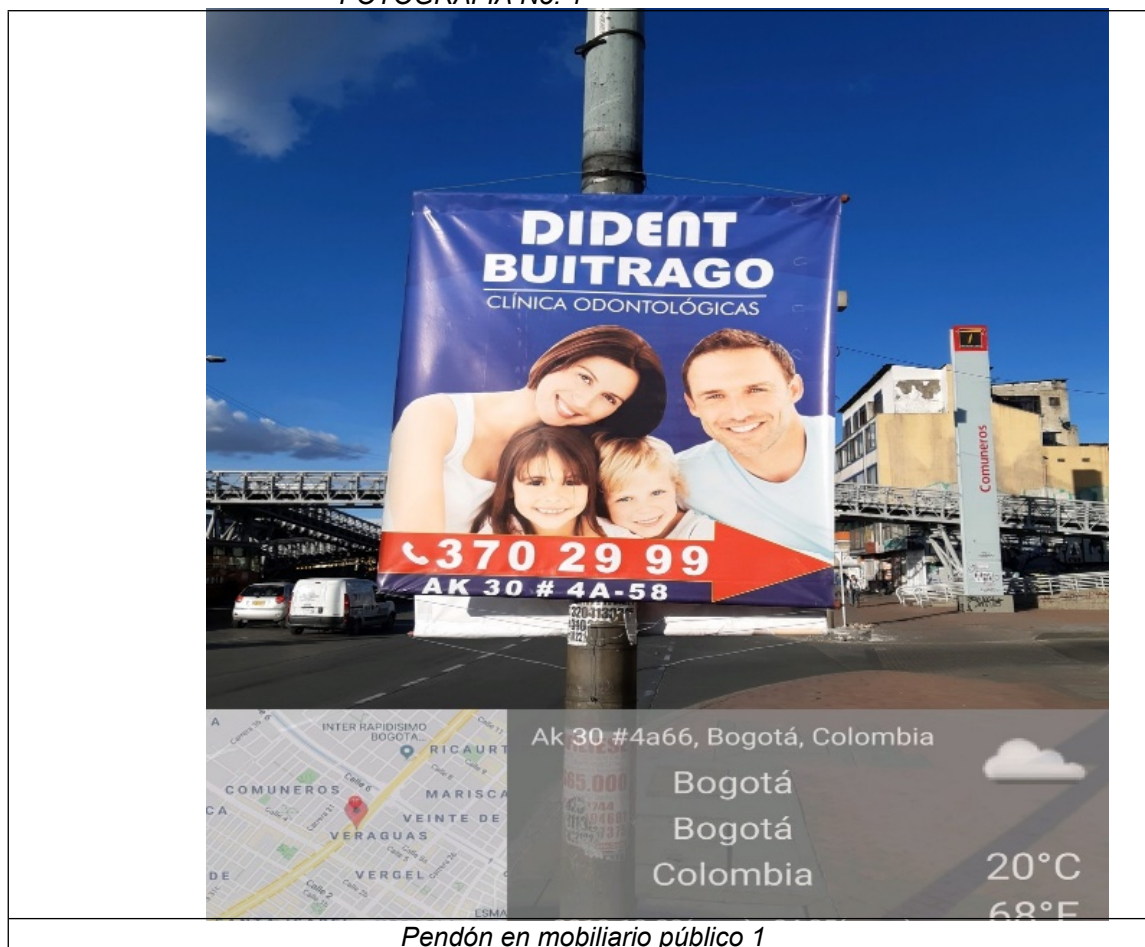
FOTOGRAFÍA No. 1

DIDENT
BUITRAGO
CLÍNICA ODONTOLÓGICAS

370 29 99
AK 30 # 4A-58

Comuneros

INTER RAPIDISIMO BOGOTA
RICAURT
COMUNEROS
MARISCA
VEINTE DE
VERAGUAS
VERGEL
ESMA

Ak 30 #4a66, Bogotá, Colombia
Bogotá
Bogotá
Colombia
20°C
68°F

Pendón en mobiliario público 1